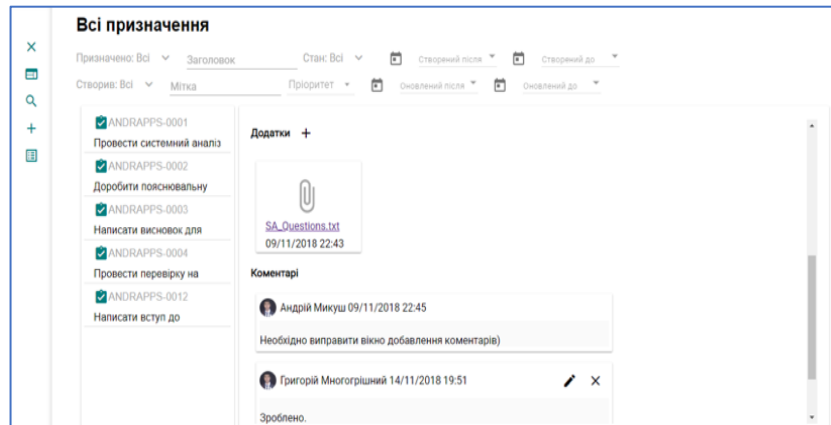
Всі призначення

Призначено: Всі Заголовок Стан: Всі Створений після Створений до

Створив: Всі Мітка Пріоритет Оновлений після Оновлений до

ANDRAPPS-0001
Провести системний аналіз

ANDRAPPS-0002
Доробити пояснювальну

ANDRAPPS-0003
Написати висновок для

ANDRAPPS-0004
Провести перевірку на

ANDRAPPS-0012
Написати вступ до

Додатки +

SA_Questions.txt
09/11/2018 22:43

Коментарі

Андрій Микуш 09/11/2018 22:45

Необхідно виправити вікно добавлення коментарів)

Григорій Многогрішний 14/11/2018 19:51

Зроблено.